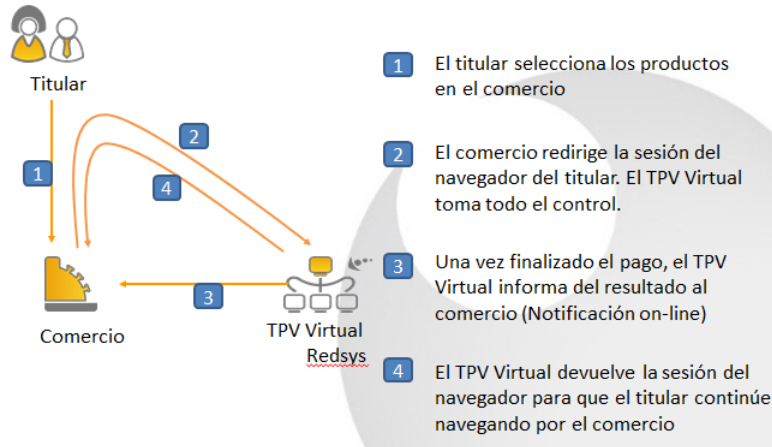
Titular

1

2

4

Comercio

3

TPV Virtual
Redsys

1 El titular selecciona los productos en el comercio

2 El comercio redirige la sesión del navegador del titular. El TPV Virtual toma todo el control.

3 Una vez finalizado el pago, el TPV Virtual informa del resultado al comercio (Notificación on-line)

4 El TPV Virtual devuelve la sesión del navegador para que el titular continúe navegando por el comercio